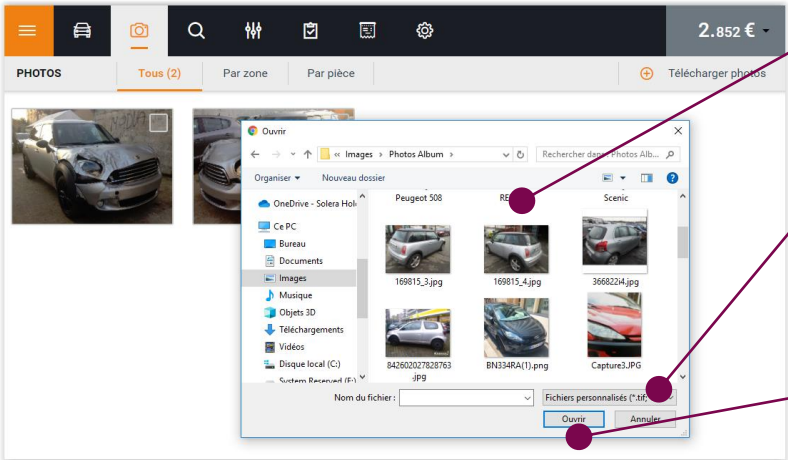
2.852 €

PHOTOS

Tous (2)

Par zone

Par pièce

Télécharger photos

Ouvrir

« Images › Photos Album ›

Rechercher dans Photos Alb...

Organiser ▾

Nouveau dossier

OneDrive - Solera Hold

Ce PC

Bureau

Documents

Images

Musique

Objets 3D

Téléchargements

Vidéos

Disque local (C:)

System Reserved (F:)

Peugeot 508

RE

Scenic

169815_3.jpg

169815_4.jpg

366822i4.jpg

842602027828763 .jpg

BN334RA(1).png

Capture3.JPG

Nom du fichier :

Fichiers personnalisés (*.tif;

Ouvrir

Annuler